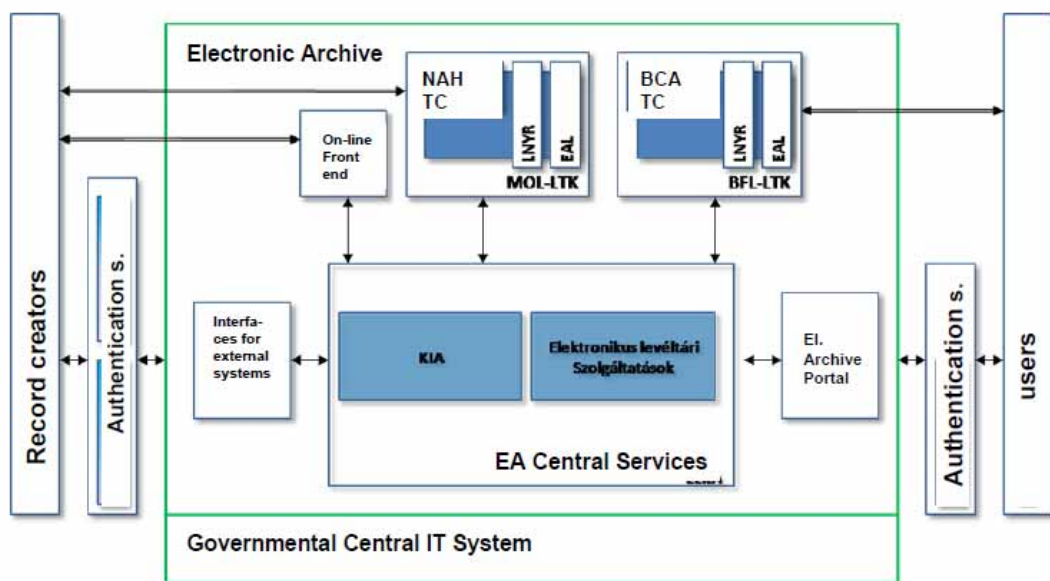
Record creators

Authentication s.

Electronic Archive

NAH TC

LNYR

EAL

MOL-LTK

BCA TC

LNYR

EAL

BFL-LTK

On-line Front end

Interfaces for external systems

KIA

Elektronikus levéltári Szolgáltatások

EA Central Services

El. Archive Portal

Authentication s.

users

Governmental Central IT System